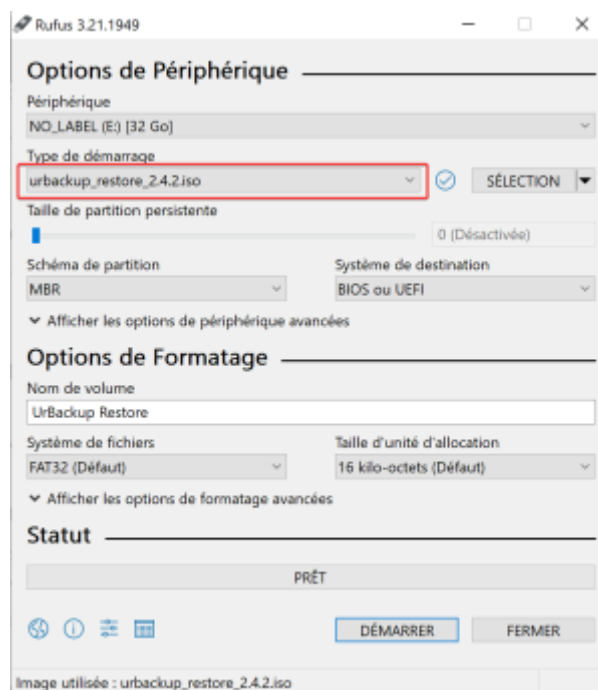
Rufus 3.21.1949

Options de Périphérique

Périphérique
NO_LABEL (E:) [32 Go]

Type de démarrage
urbackup_restore_2.4.2.iso

SÉLECTION

Taille de partition persistente
0 (Désactivée)

Schéma de partition
MBR

Système de destination
BIOS ou UEFI

Afficher les options de périphérique avancées

Options de Formatage

Nom de volume
UrBackup Restore

Système de fichiers
FAT32 (Défaut)

Taille d'unité d'allocation
16 kilo-octets (Défaut)

Afficher les options de formatage avancées

Statut

PRÊT

DÉMARRER
FERMER

Image utilisée : urbackup_restore_2.4.2.iso